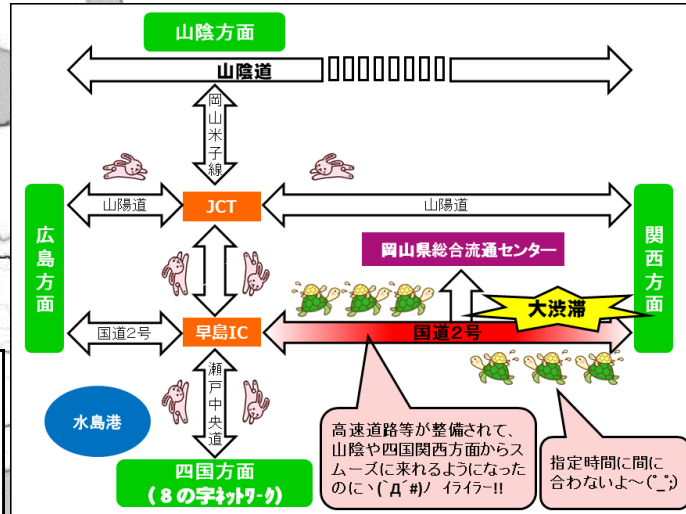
山陰方面

山陰道

岡山米子線

広島方面

山陽道

JCT

山陽道

岡山県総合流通センター

関西方面

大渋滞

国道2号

早島IC

国道2号

瀬戸中央道

水島港

高速道路等が整備されて、山陰や四国関西方面からスムーズに来れるようになったのに ヽ(`Д´#)ﾉ イライラ-!!

指定時間に間に合わないよ～(^_^;)

四国方面
(8の字ネットワーク)